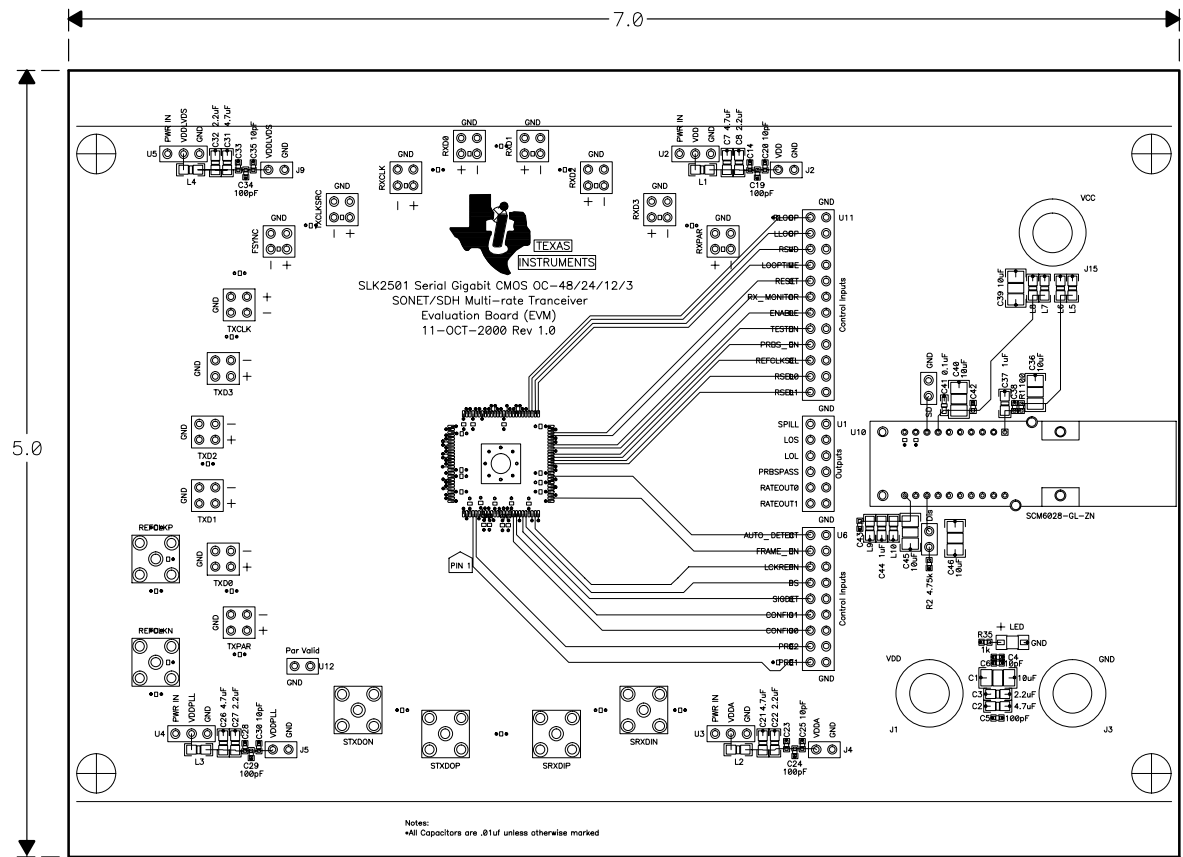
7.0

5.0

TEXAS INSTRUMENTS

SLK2501 Serial Gigabit CMOS OC-48/24/12/3 SONET/SDH Multi-rate Tranceiver Evaluation Board (EVM) 11-OCT-2000 Rev 1.0

U5 PWR IN VDDLVDS GND C32 2.2uF C31 4.7uF C33 C35 10pF VDDLVDS GND J9 L4 C34 100pF

RXCLK GND − +
TXCLKSRC GND − +
FSYNC GND − +
RXD0 GND + −
RXD1 GND + −
RXD2 GND + −
RXD3 GND + −
RXPAR GND + −

U2 PWR IN VDD GND C7 4.7uF C8 2.2uF C14 C20 10pF VDD GND J2 L1 C19 100pF

GND TXCLK + −
GND TXD3 − +
GND TXD2 − +
GND TXD1 − +
GND TXD0 − +
GND TXPAR − +

REFCLKP
REFCLKN

Par Valid GND U12

PIN 1

U11 GND PLOOP LLOOP RSVD LOOPTIME RESET RX_MONITOR ENABLE TESTEN PRBS_EN REFCLKSEL RSEL0 RSEL1 GND Control Inputs

U1 GND SPILL LOS LOL PRBSPASS RATEOUT0 RATEOUT1 GND Outputs

U6 GND AUTO_DETECT FRAME_EN LCKREFN BS SIGDET CONFIG1 CONFIG0 PRE2 PRE1 GND Control Inputs

VCC
J15 C39 10uF L8 L7 L6 L5

GND SD C41 0.1uF C40 10uF C42 C37 1uF C38 R1 100 C36 10uF
U10
SCM6028-GL-ZN

C43 C44 1uF L9 L10 C45 10uF SD R2 4.75k C46 10uF

+ LED R35 1k GND
VDD GND
C6 C4 10pF C1 10uF C3 2.2uF C2 4.7uF C5 100pF
J1 J3

U4 PWR IN VDDPLL GND C26 4.7uF C27 2.2uF C28 C30 10pF VDDPLL GND J5 L3 C29 100pF

STXDON STXDOP SRXDIP SRXDIN

U3 PWR IN VDDA GND C21 4.7uF C22 2.2uF C23 C25 10pF VDDA GND J4 L2 C24 100pF

Notes:
•All Capacitors are .01uf unless otherwise marked